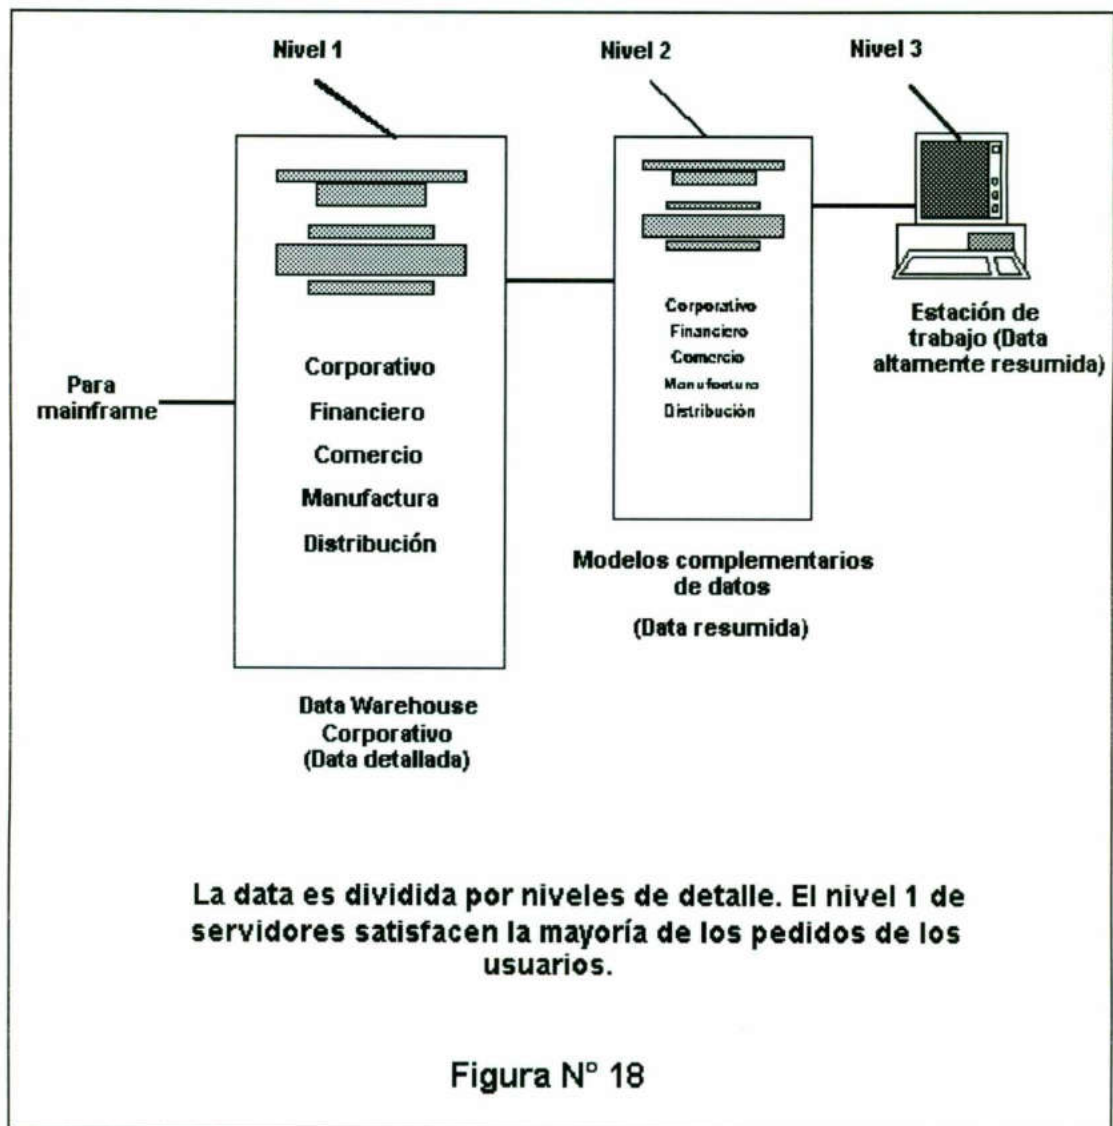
Nivel 1

Nivel 2

Nivel 3

Para mainframe

Corporativo
Financiero
Comercio
Manufactura
Distribución

Data Warehouse Corporativo (Data detallada)

Corporativo
Financiero
Comercio
Manufactura
Distribución

Modelos complementarios de datos
(Data resumida)

Estación de trabajo (Data altamente resumida)

La data es dividida por niveles de detalle. El nivel 1 de servidores satisfacen la mayoría de los pedidos de los usuarios.

Figura N° 18